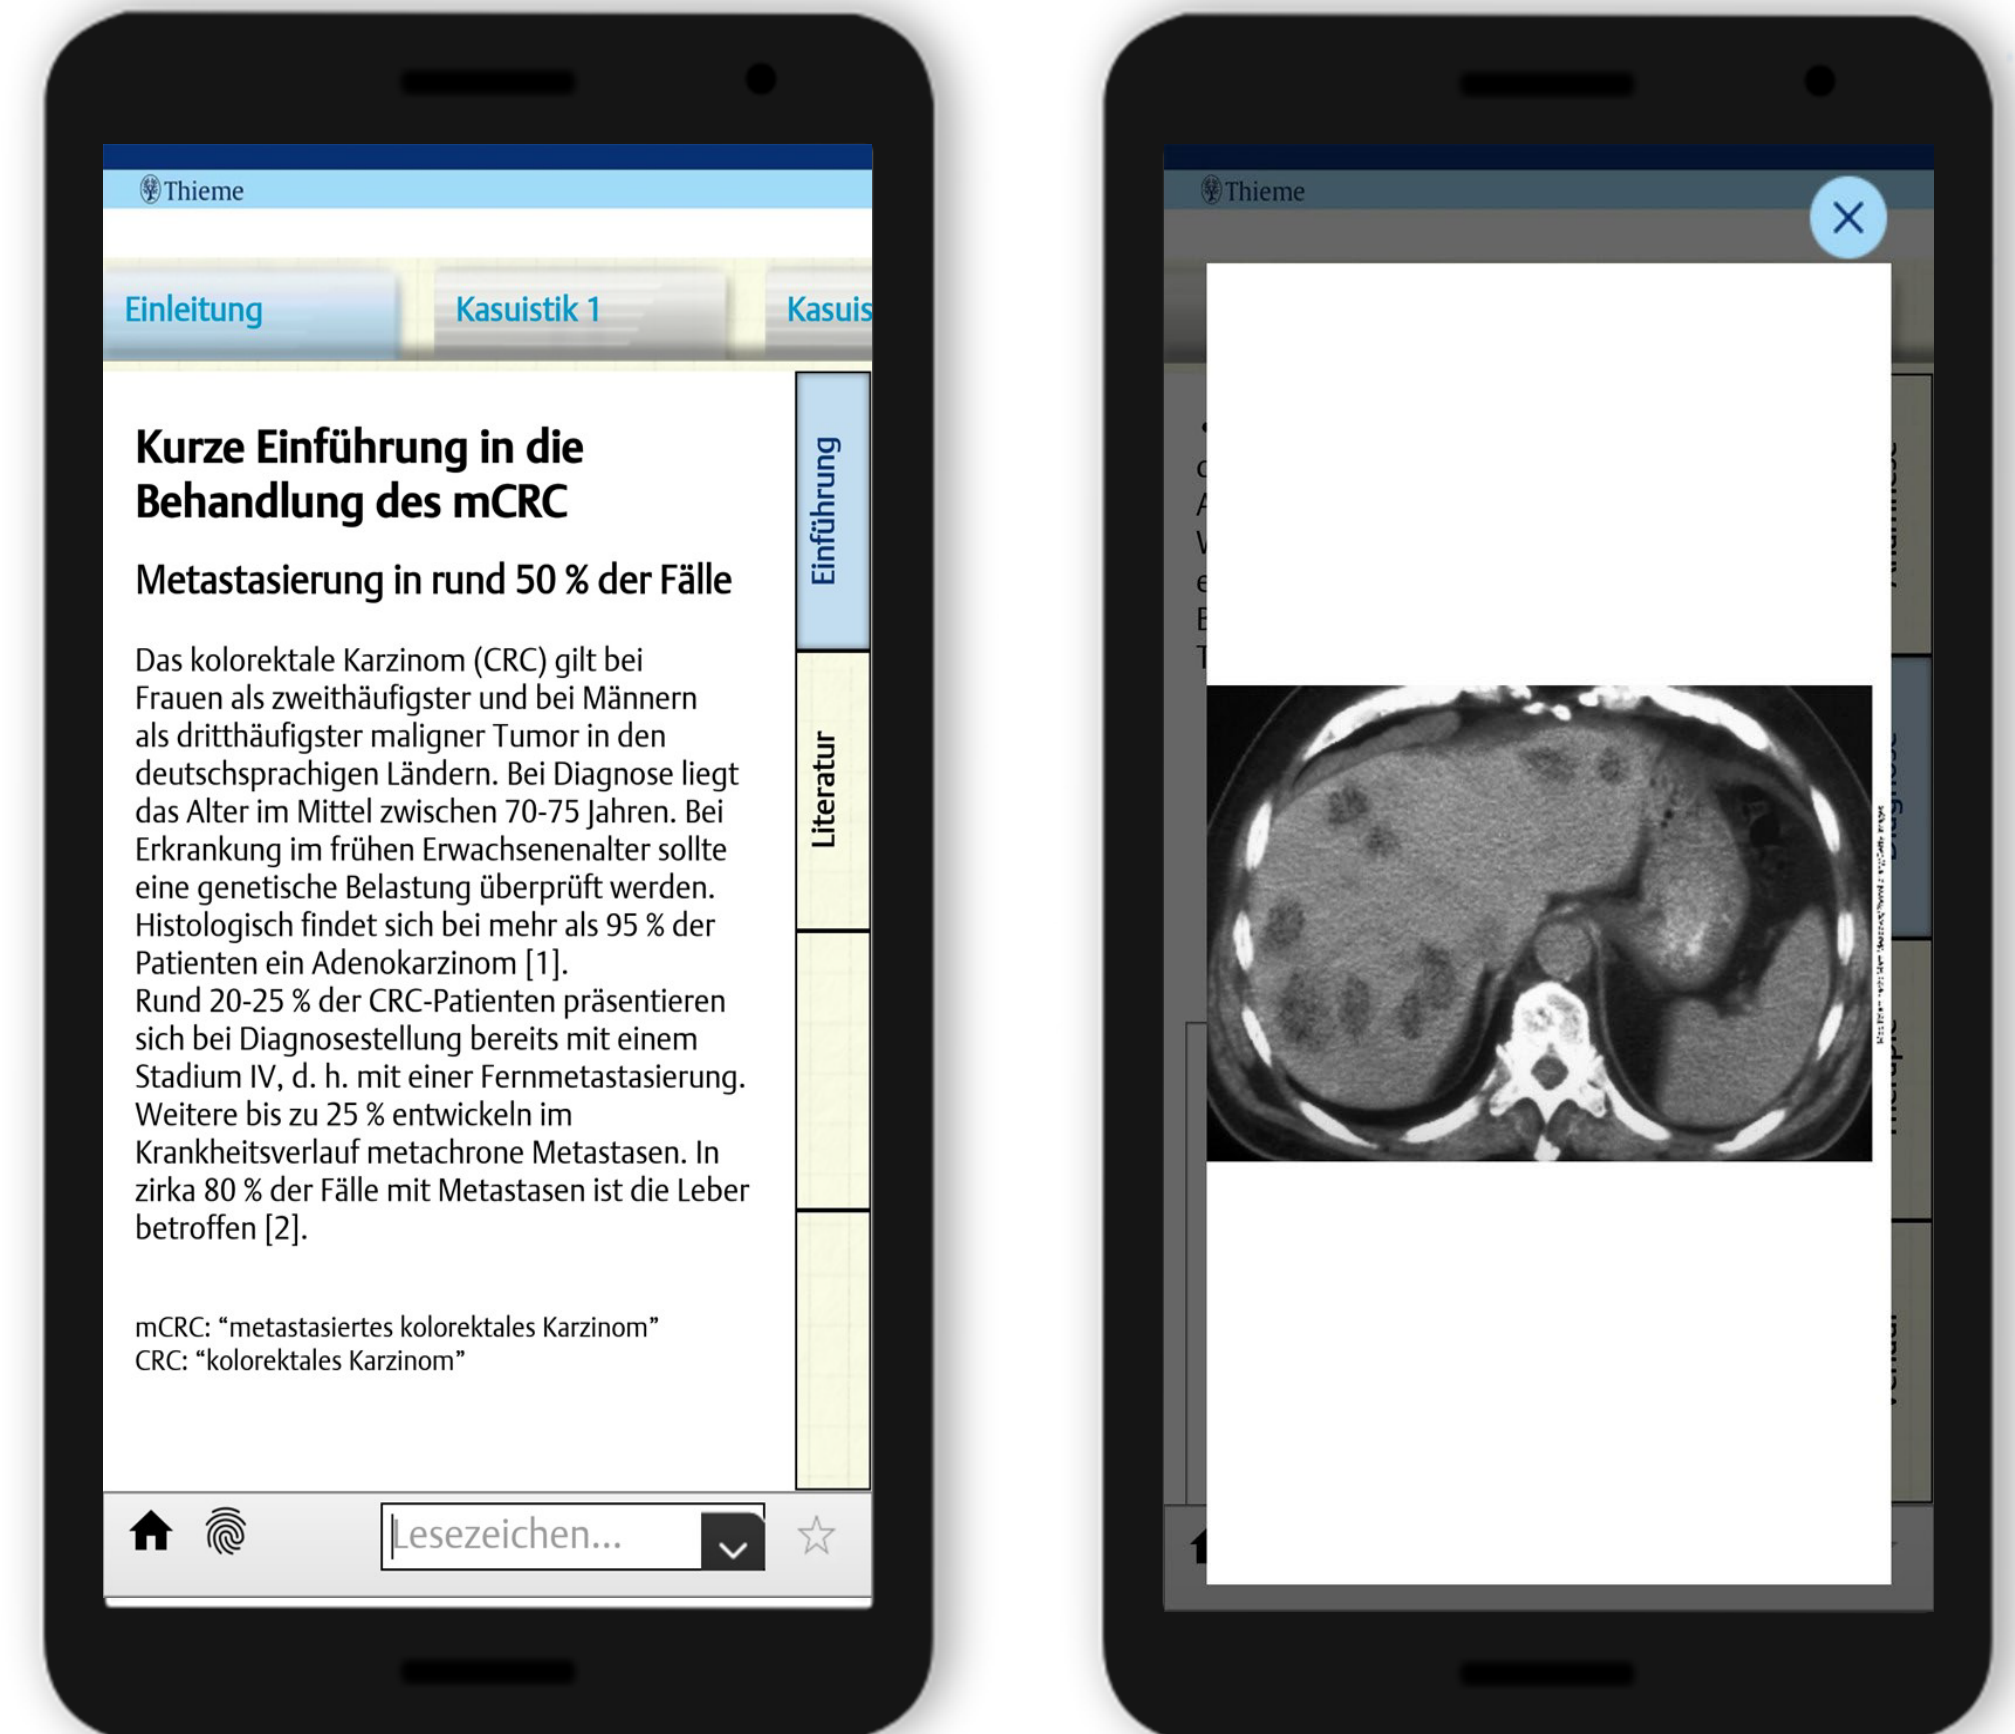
Thieme

Einleitung | Kasuistik 1 | Kasuis

Einführung

Literatur

Kurze Einführung in die Behandlung des mCRC

Metastasierung in rund 50 % der Fälle

Das kolorektale Karzinom (CRC) gilt bei Frauen als zweithäufigster und bei Männern als dritthäufigster maligner Tumor in den deutschsprachigen Ländern. Bei Diagnose liegt das Alter im Mittel zwischen 70-75 Jahren. Bei Erkrankung im frühen Erwachsenenalter sollte eine genetische Belastung überprüft werden. Histologisch findet sich bei mehr als 95 % der Patienten ein Adenokarzinom [1].
Rund 20-25 % der CRC-Patienten präsentieren sich bei Diagnosestellung bereits mit einem Stadium IV, d. h. mit einer Fernmetastasierung. Weitere bis zu 25 % entwickeln im Krankheitsverlauf metachrone Metastasen. In zirka 80 % der Fälle mit Metastasen ist die Leber betroffen [2].

mCRC: “metastasiertes kolorektales Karzinom”
CRC: “kolorektales Karzinom”

Lesezeichen...

Thieme